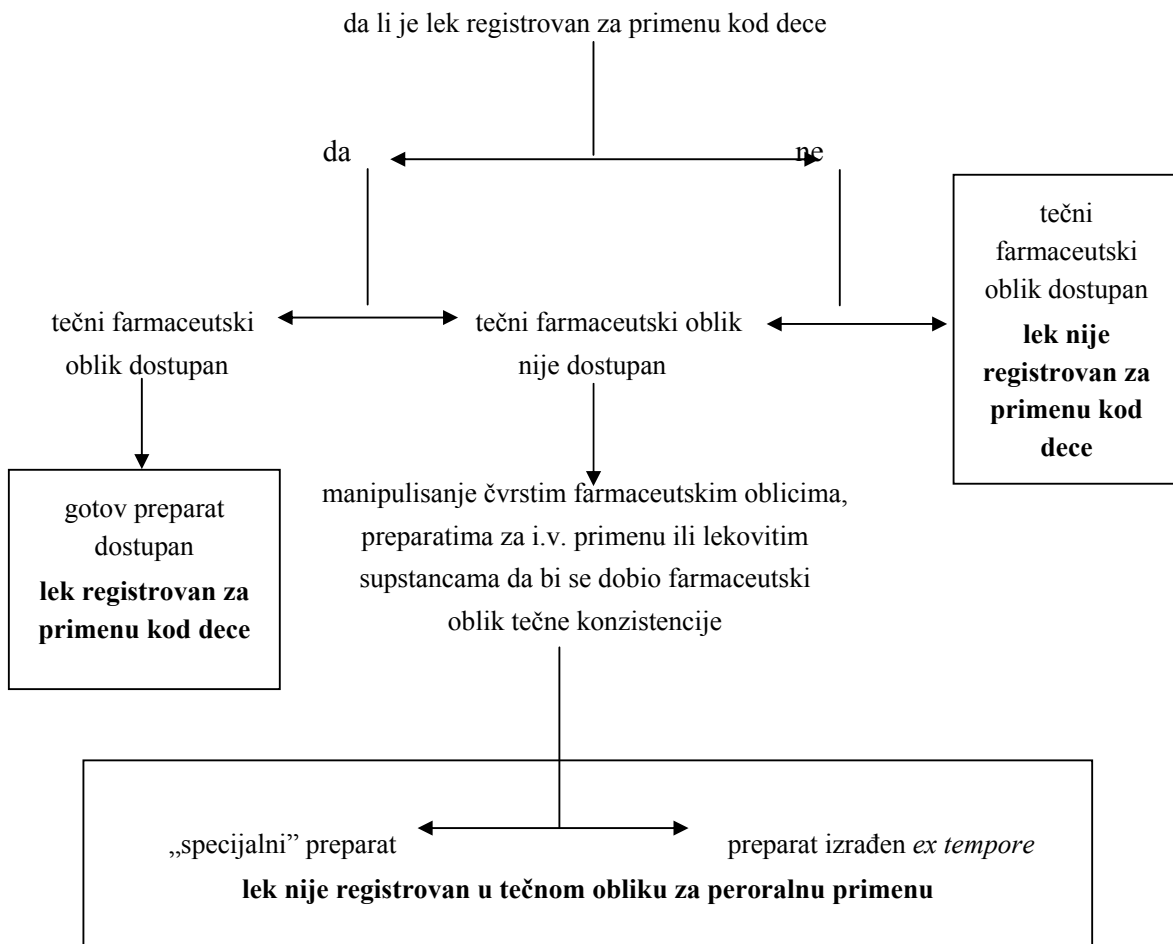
da li je lek registrovan za primenu kod dece

da

ne

tečni farmaceutski oblik dostupan

tečni farmaceutski oblik nije dostupan

tečni farmaceutski oblik dostupan
**lek nije registrovan za primenu kod dece**

gotov preparat dostupan
**lek registrovan za primenu kod dece**

manipulisanje čvrstim farmaceutskim oblicima, preparatima za i.v. primenu ili lekovitim supstancama da bi se dobio farmaceutski oblik tečne konzistencije

„specijalni" preparat

preparat izrađen *ex tempore*

**lek nije registrovan u tečnom obliku za peroralnu primenu**